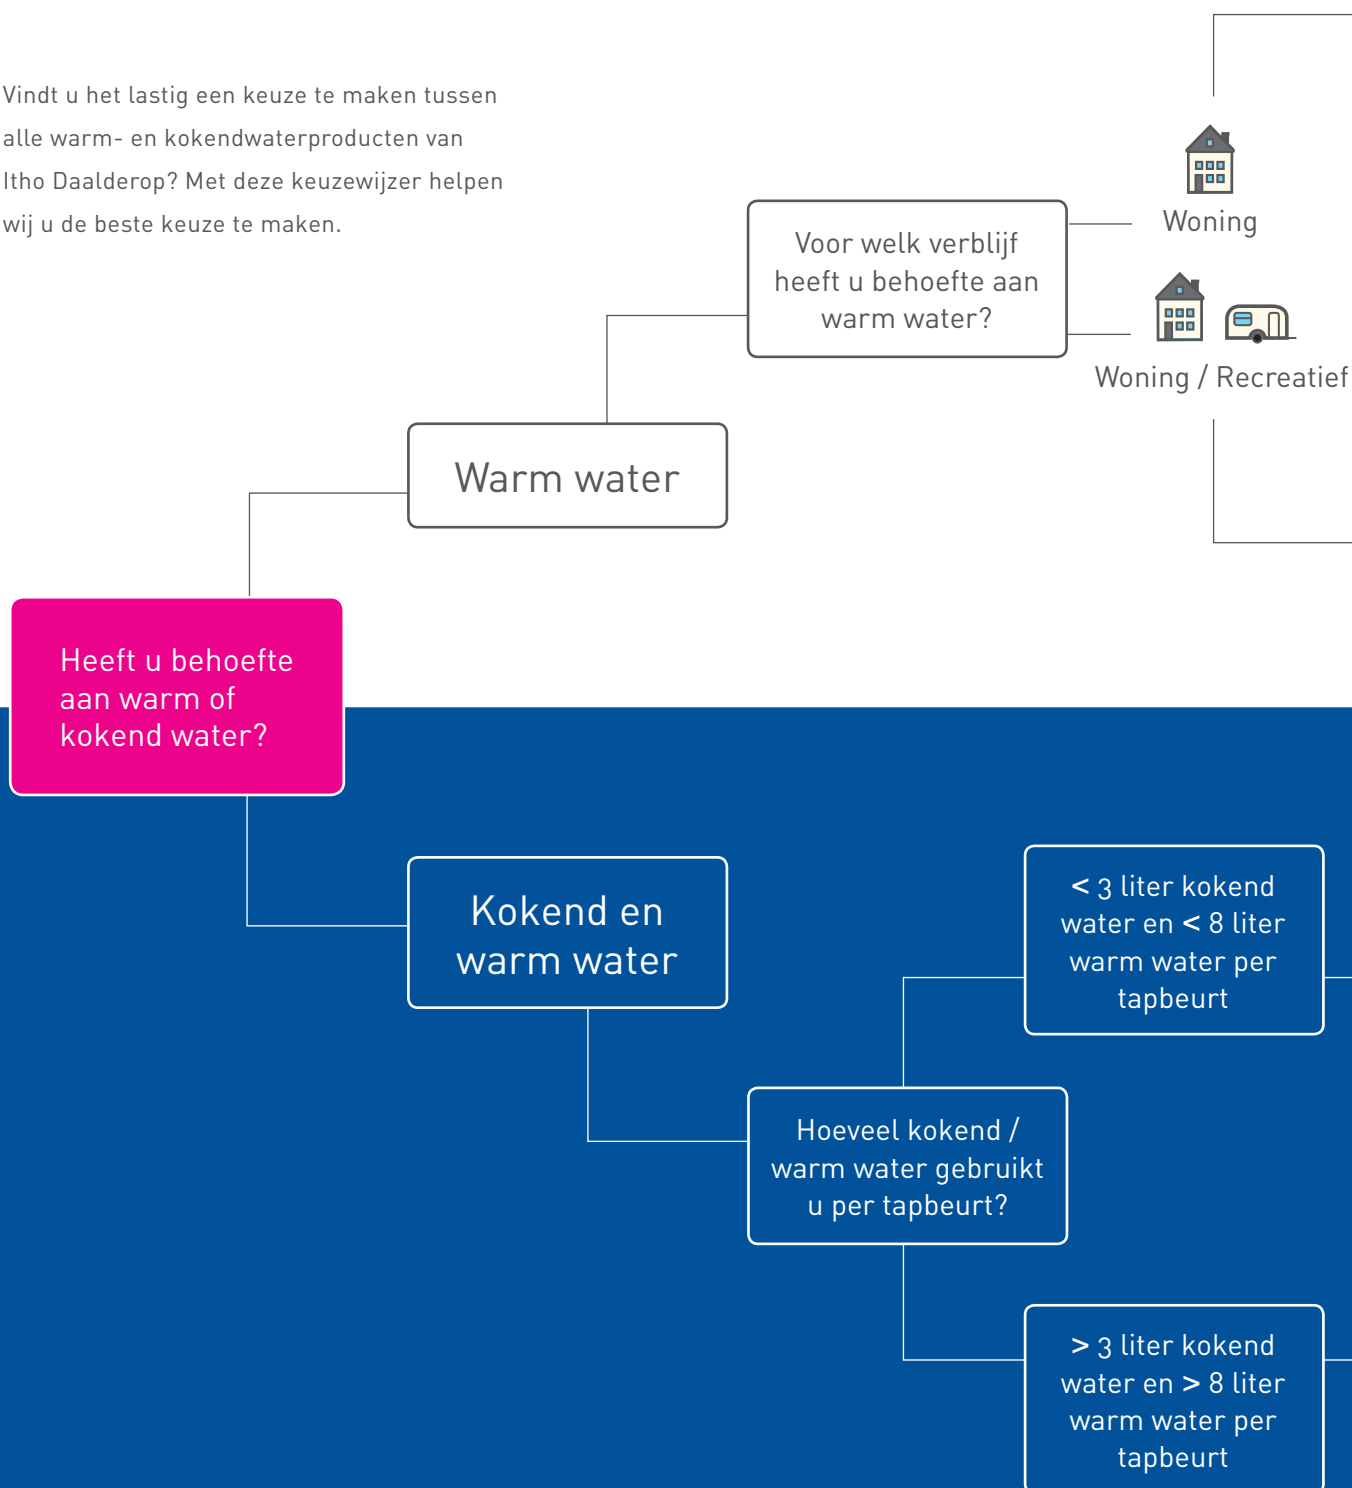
Vindt u het lastig een keuze te maken tussen alle warm- en kokendwaterproducten van Itho Daalderop? Met deze keuzewijzer helpen wij u de beste keuze te maken.

Voor welk verblijf heeft u behoefte aan warm water?

Woning

Woning / Recreatief

Warm water

Heeft u behoefte aan warm of kokend water?

Kokend en warm water

< 3 liter kokend water en < 8 liter warm water per tapbeurt

Hoeveel kokend / warm water gebruikt u per tapbeurt?

> 3 liter kokend water en > 8 liter warm water per tapbeurt